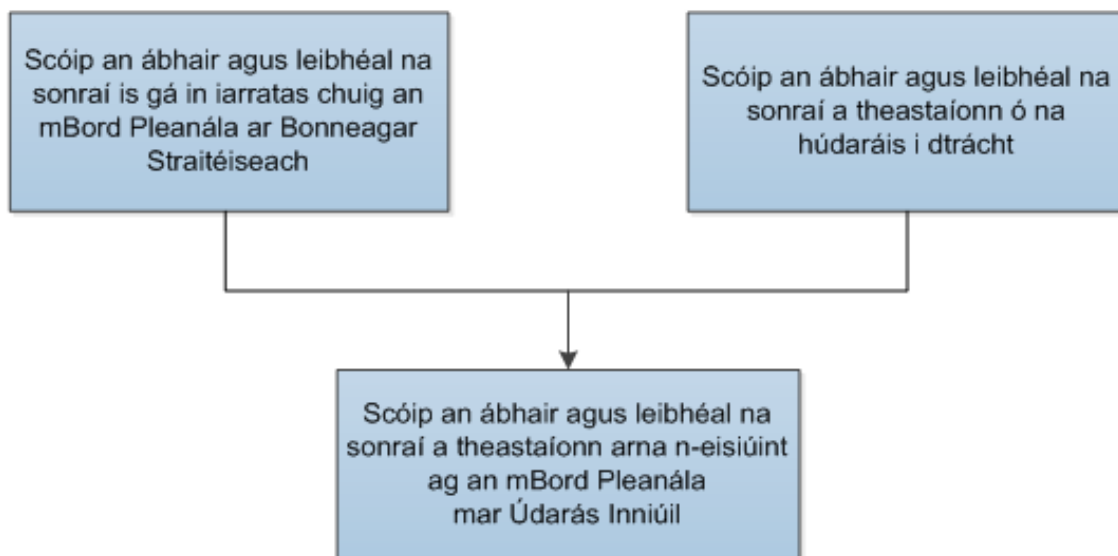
Scóip an ábhair agus leibhéal na sonraí is gá in iarratas chuig an mBord Pleanála ar Bonneagar Straitéiseach

Scóip an ábhair agus leibhéal na sonraí a theastaíonn ó na húdaráis i dtrácht

Scóip an ábhair agus leibhéal na sonraí a theastaíonn arna n-eisiúint ag an mBord Pleanála mar Údarás Inniúil